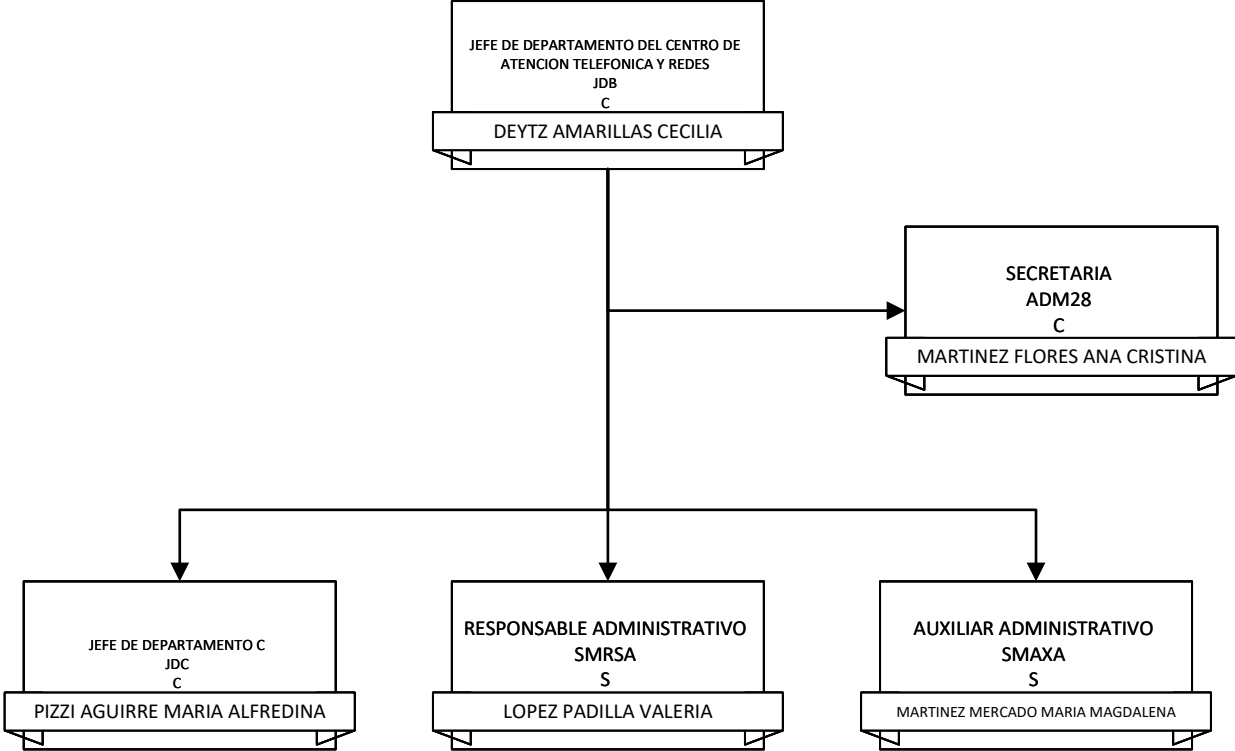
JEFE DE DEPARTAMENTO DEL CENTRO DE ATENCION TELEFONICA Y REDES
JDB
C
DEYTZ AMARILLAS CECILIA

SECRETARIA
ADM28
C
MARTINEZ FLORES ANA CRISTINA

JEFE DE DEPARTAMENTO C
JDC
C
PIZZI AGUIRRE MARIA ALFREDINA

RESPONSABLE ADMINISTRATIVO
SMRSA
S
LOPEZ PADILLA VALERIA

AUXILIAR ADMINISTRATIVO
SMAXA
S
MARTINEZ MERCADO MARIA MAGDALENA